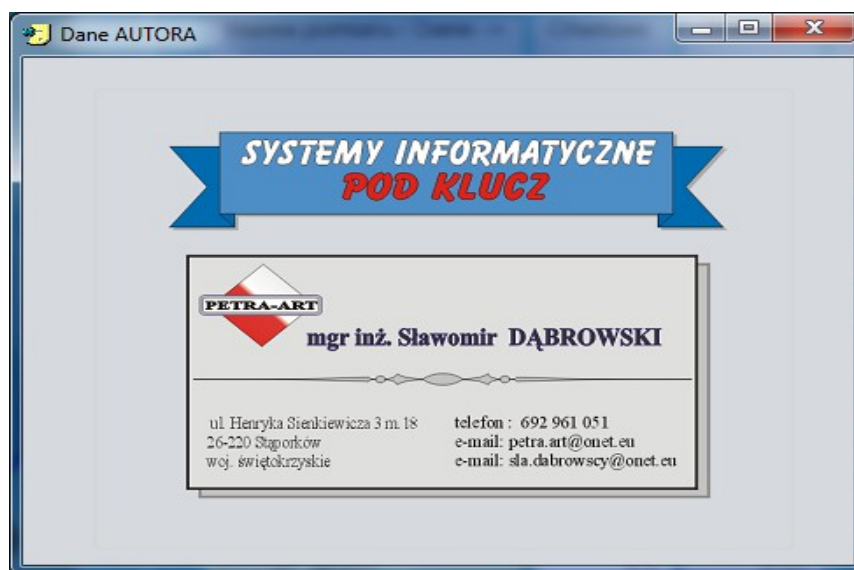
Dane AUTORA

SYSTEMY INFORMATYCZNE
POD KLUCZ

PETRA-ART

mgr inż. Sławomir DĄBROWSKI

ul. Henryka Sienkiewicza 3 m.18
26-220 Stąporków
woj. świętokrzyskie

telefon : 692 961 051
e-mail: petra.art@onet.eu
e-mail: sla.dabrowscy@onet.eu